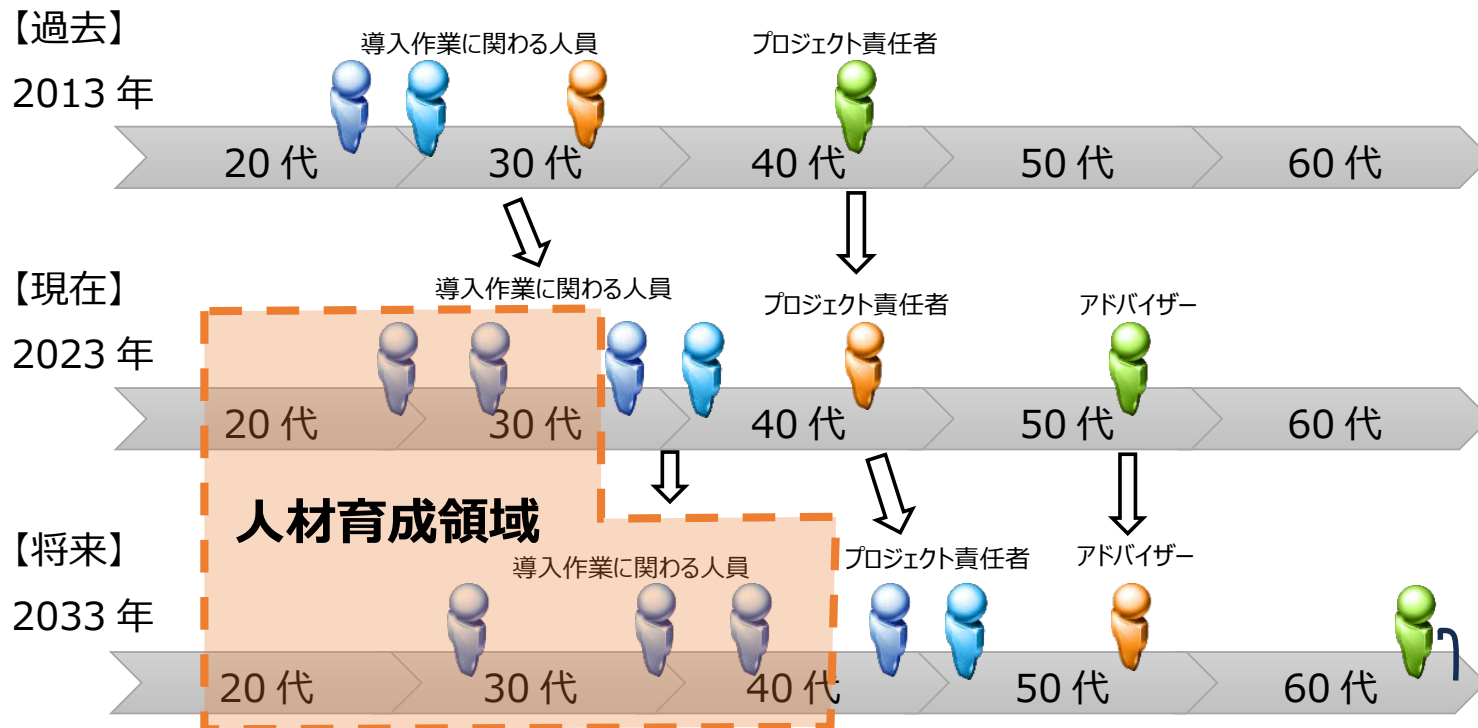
【過去】
2013 年
導入作業に関わる人員
プロジェクト責任者
20 代
30 代
40 代
50 代
60 代

【現在】
2023 年
導入作業に関わる人員
プロジェクト責任者
アドバイザー
20 代
30 代
40 代
50 代
60 代

人材育成領域

【将来】
2033 年
導入作業に関わる人員
プロジェクト責任者
アドバイザー
20 代
30 代
40 代
50 代
60 代